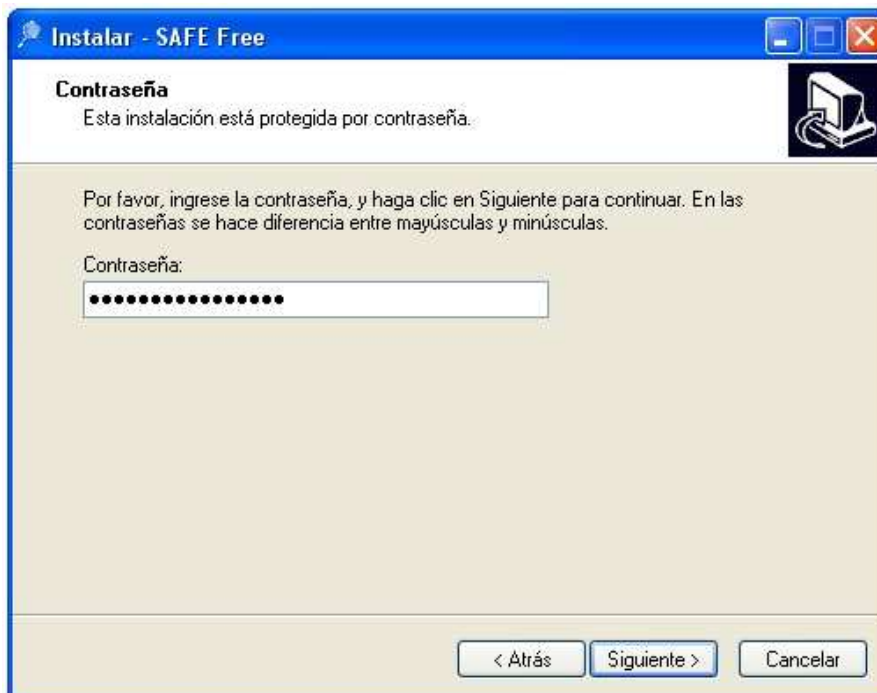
Instalar - SAFE Free

Contraseña
Esta instalación está protegida por contraseña.

Por favor, ingrese la contraseña, y haga clic en Siguiente para continuar. En las contraseñas se hace diferencia entre mayúsculas y minúsculas.

Contraseña:

●●●●●●●●●●●●●●●●

< Atrás | Siguiente > | Cancelar